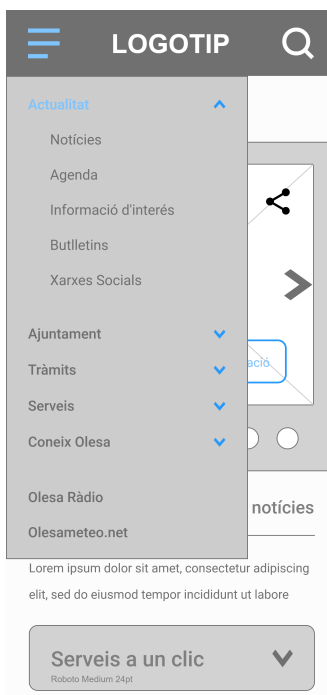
LOGOTIP

Actualitat

Notícies

Agenda

Informació d'interés

Butlletins

Xarxes Socials

Ajuntament

Tràmits

Serveis

Coneix Olesa

Olesa Ràdio

Olesameteo.net

ació

notícies

Lorem ipsum dolor sit amet, consectetur adipiscing elit, sed do eiusmod tempor incididunt ut labore

Serveis a un clic

Roboto Medium 24pt